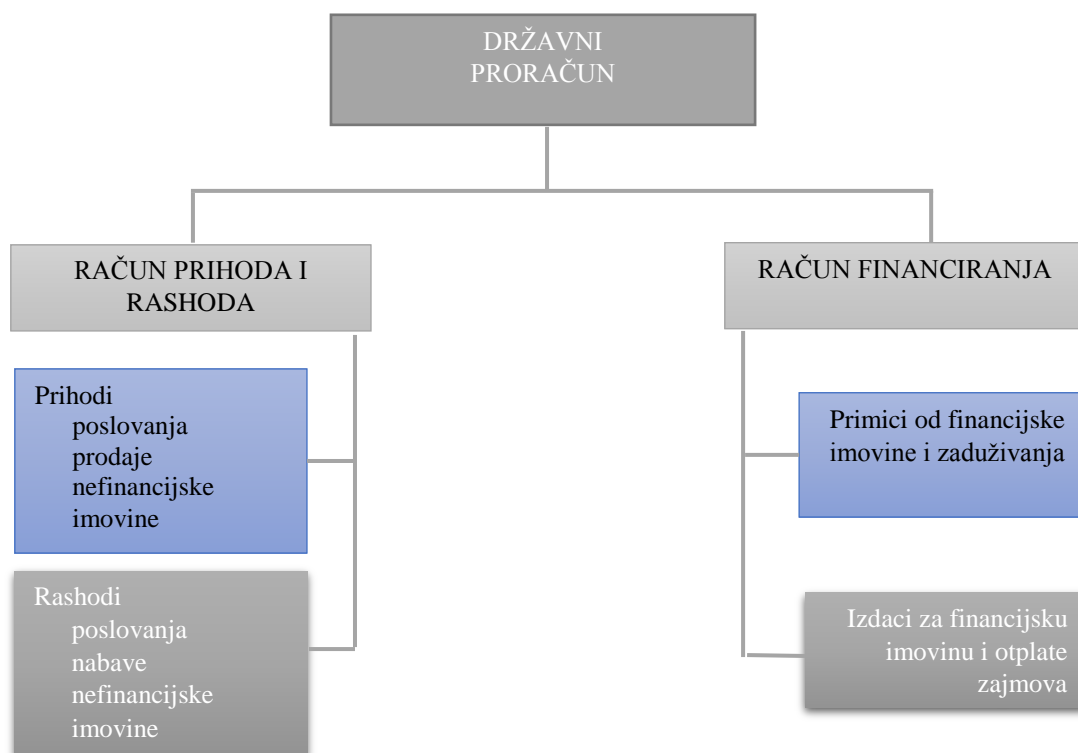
DRŽAVNI PRORAČUN

RAČUN PRIHODA I RASHODA

RAČUN FINANCIRANJA

Prihodi
poslovanja
prodaje nefinancijske imovine

Rashodi
poslovanja
nabave nefinancijske imovine

Primici od financijske imovine i zaduživanja

Izdaci za financijsku imovinu i otplate zajmova